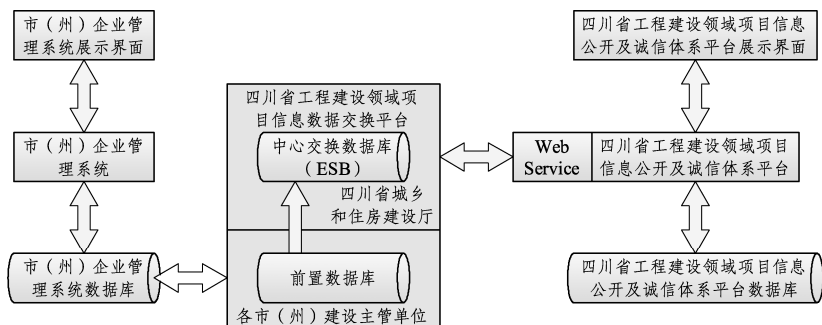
市（州）企业管理系统展示界面

市（州）企业管理系统

市（州）企业管理系统数据库

四川省工程建设领域项目信息数据交换平台

中心交换数据库（ESB）

四川省城乡和住房建设厅

前置数据库

各市（州）建设主管单位

Web Service

四川省工程建设领域项目信息公开及诚信体系平台

四川省工程建设领域项目信息公开及诚信体系平台展示界面

四川省工程建设领域项目信息公开及诚信体系平台数据库